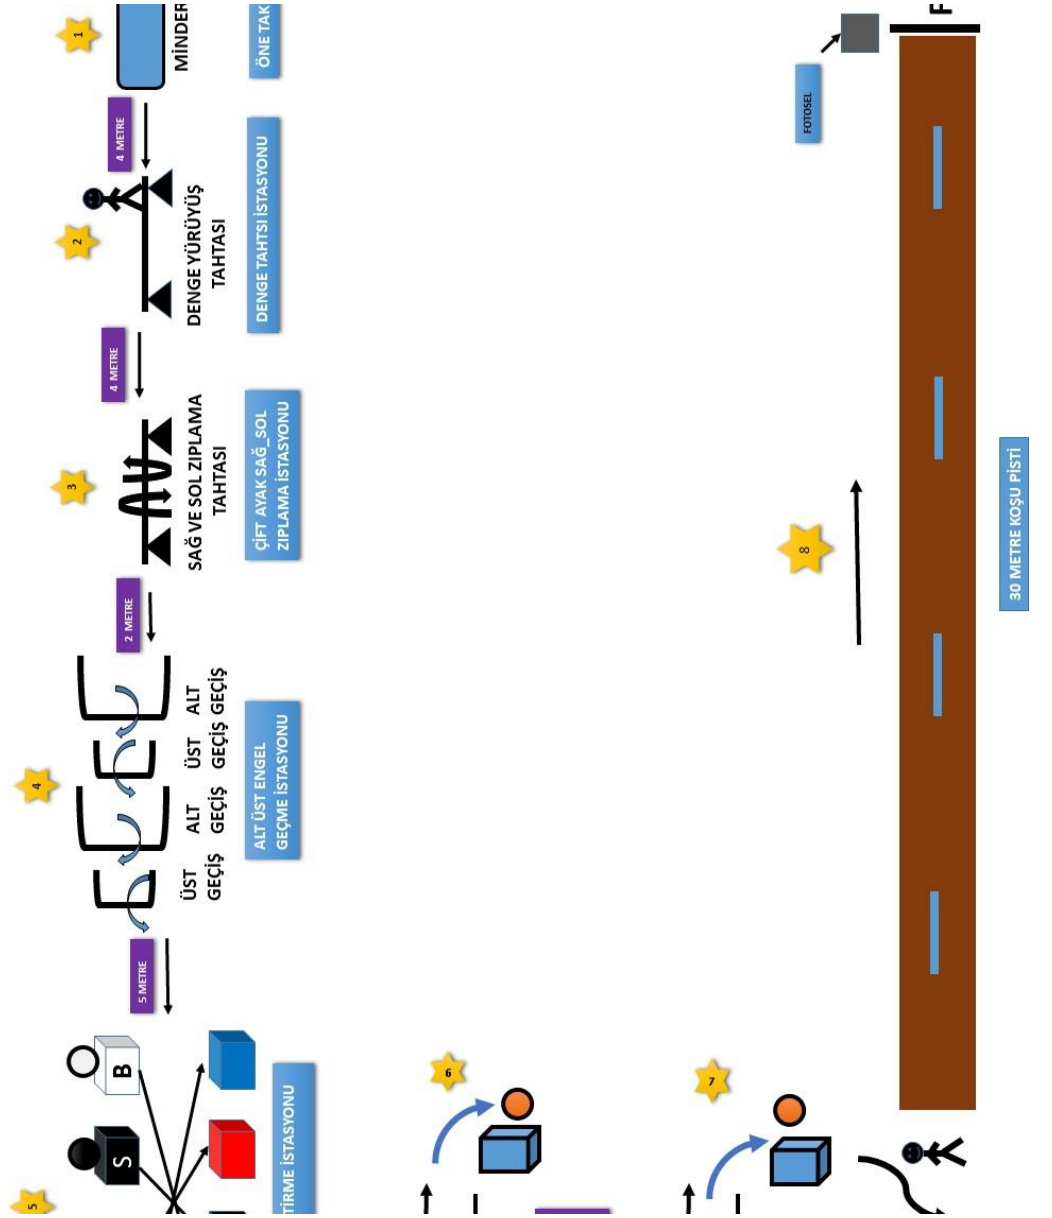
1
MİNDER
ÖNE TAK
4 METRE
2
DENGE YÜRÜYÜŞ TAHTASI
DENGE TAHTSI İSTASYONU
4 METRE
3
SAĞ VE SOL ZIPLAMA TAHTASI
ÇİFT AYAK SAĞ_SOL ZIPLAMA İSTASYONU
2 METRE
4
ÜST GEÇİŞ
ALT GEÇİŞ
ÜST GEÇİŞ
ALT GEÇİŞ
ALT ÜST ENGEL GEÇME İSTASYONU
5 METRE
5
B
S
TİRME İSTASYONU
6
7
8
FOTOSEL
F
30 METRE KOŞU PİSTİ